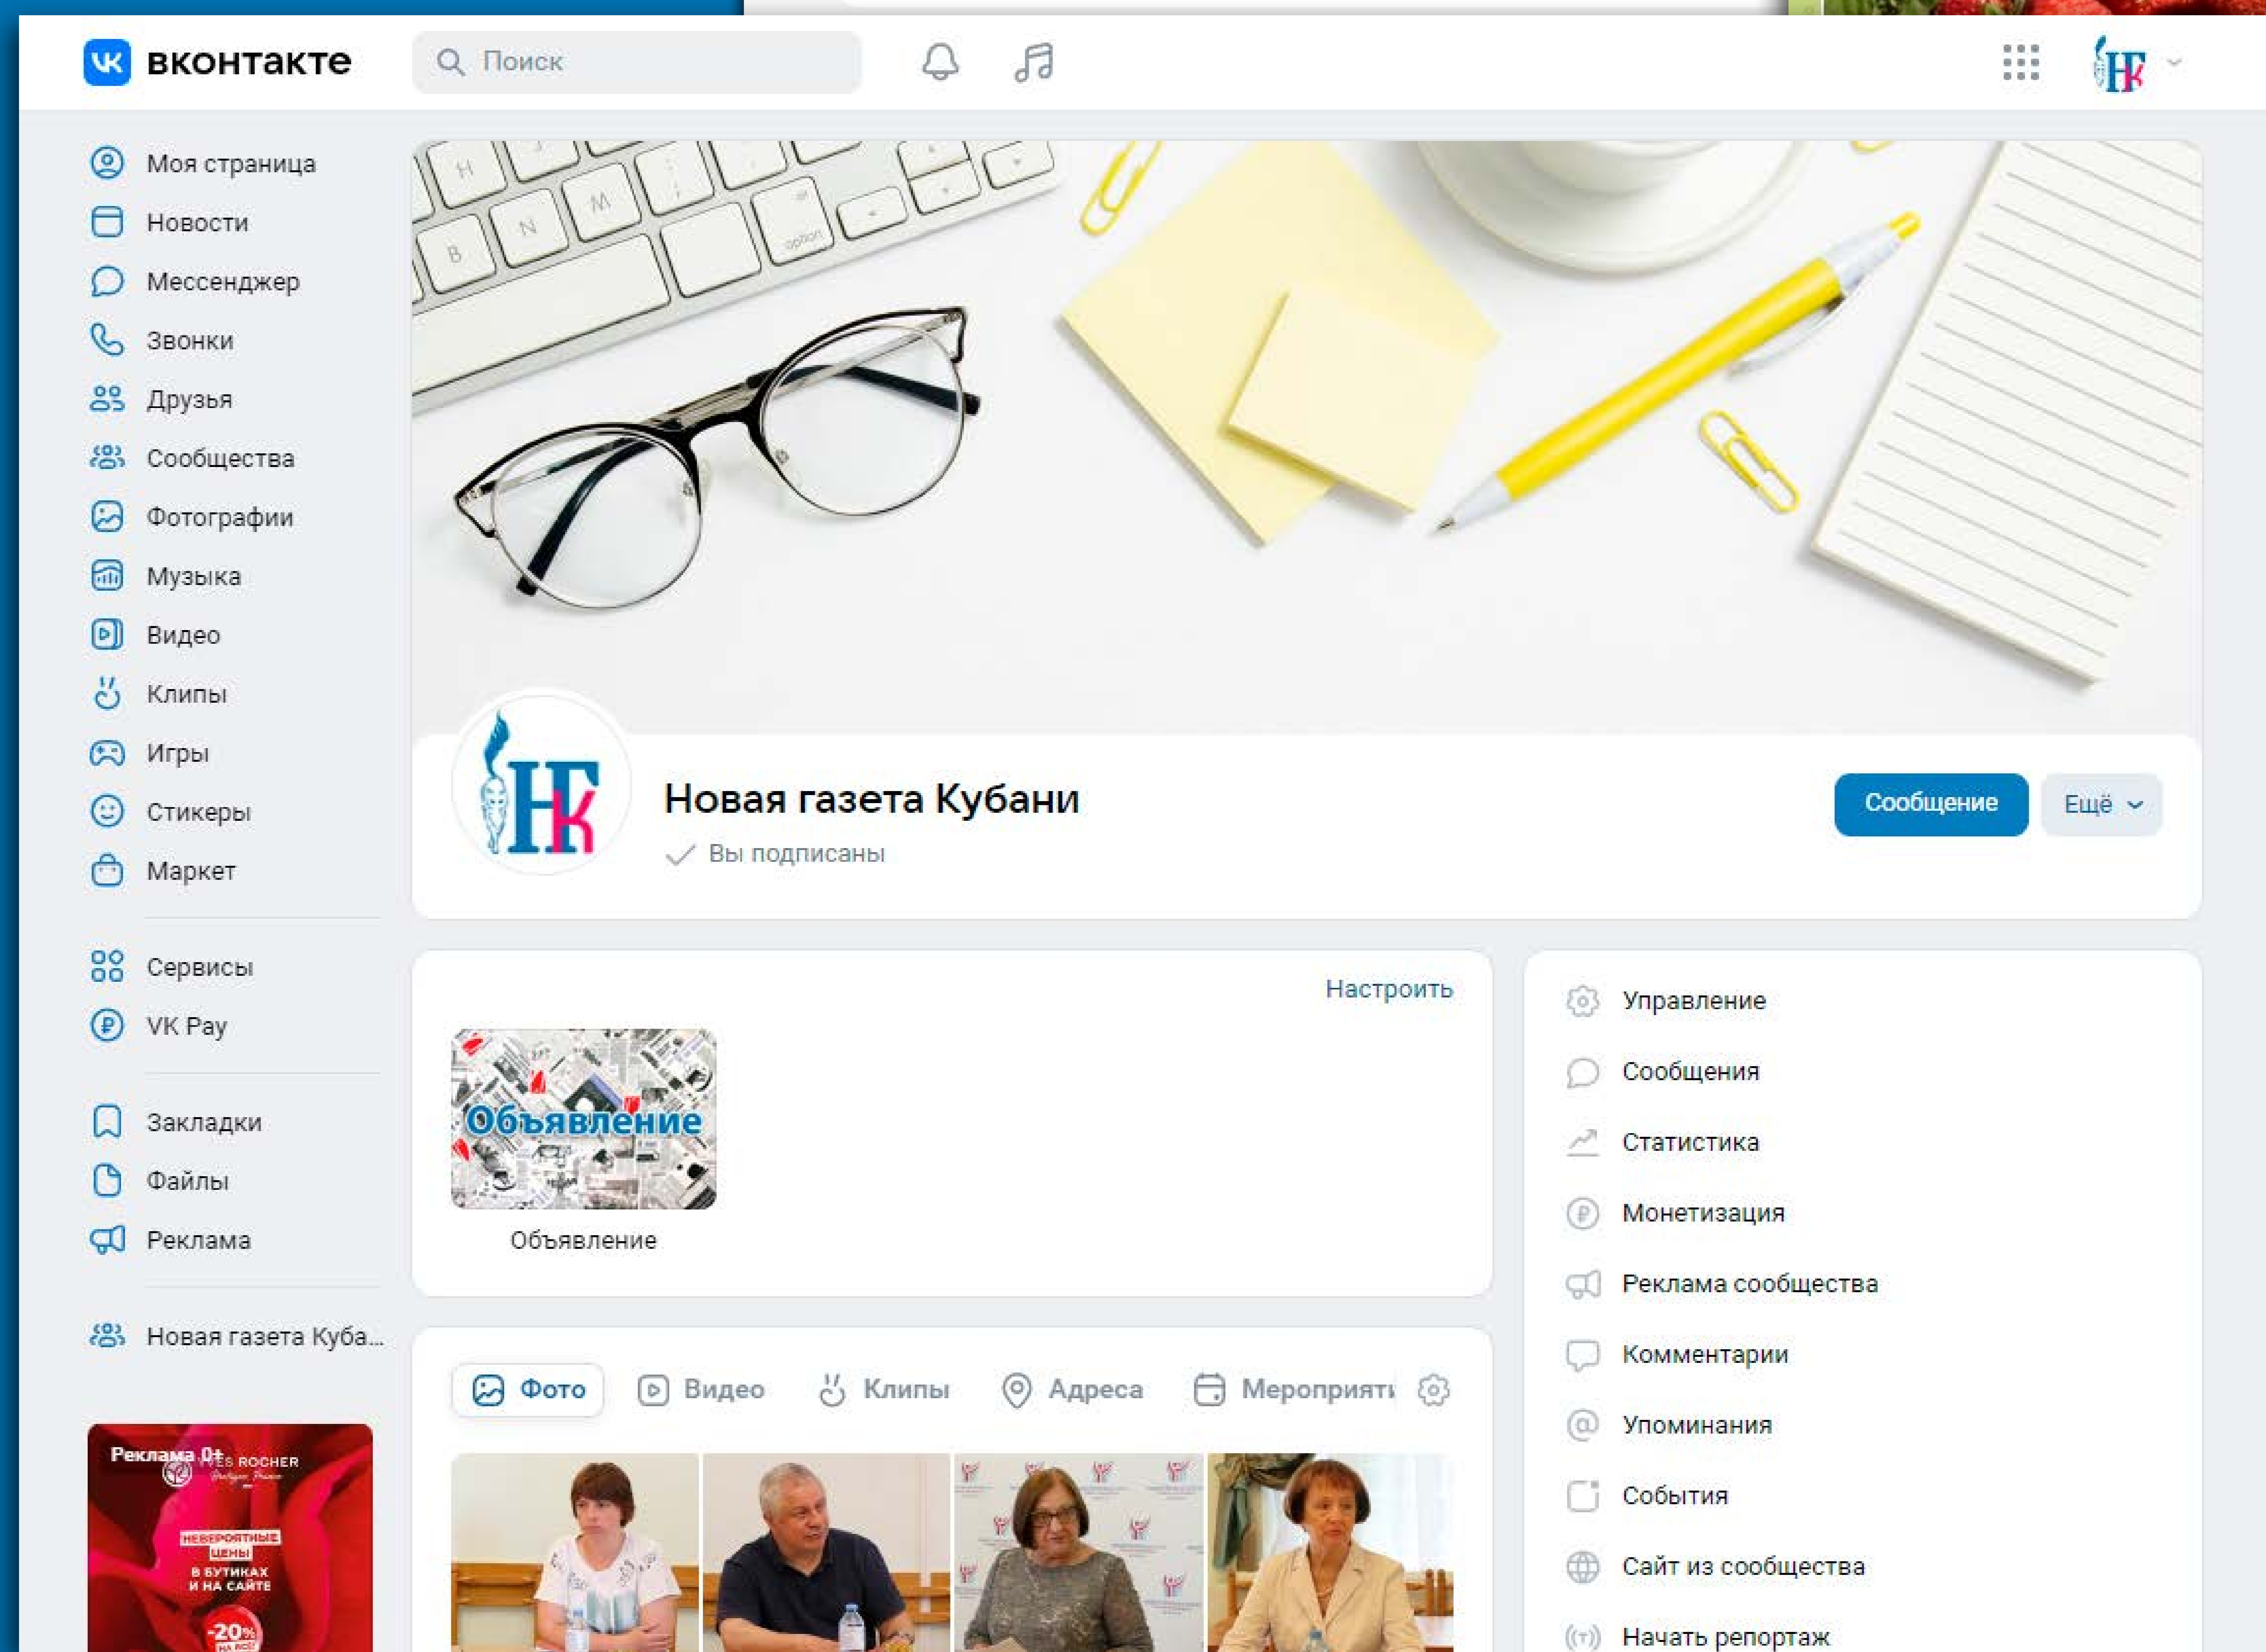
вконтакте

Поиск

Моя страница
Новости
Мессенджер
Звонки
Друзья
Сообщества
Фотографии
Музыка
Видео
Клипы
Игры
Стикеры
Маркет

Сервисы
VK Pay

Закладки
Файлы
Реклама

Новая газета Куба...

Реклама 0+ YVES ROCHER

НЕВЕРОЯТНЫЕ ЦЕНЫ В БУТИКАХ И НА САЙТЕ -20% НА ВСЁ

НК

Новая газета Кубани
Вы подписаны

Сообщение
Ещё

Настроить

Объявление

Объявление

Фото Видео Клипы Адреса Мероприяти

Управление
Сообщения
Статистика
Монетизация
Реклама сообщества
Комментарии
Упоминания
События
Сайт из сообщества
Начать репортаж